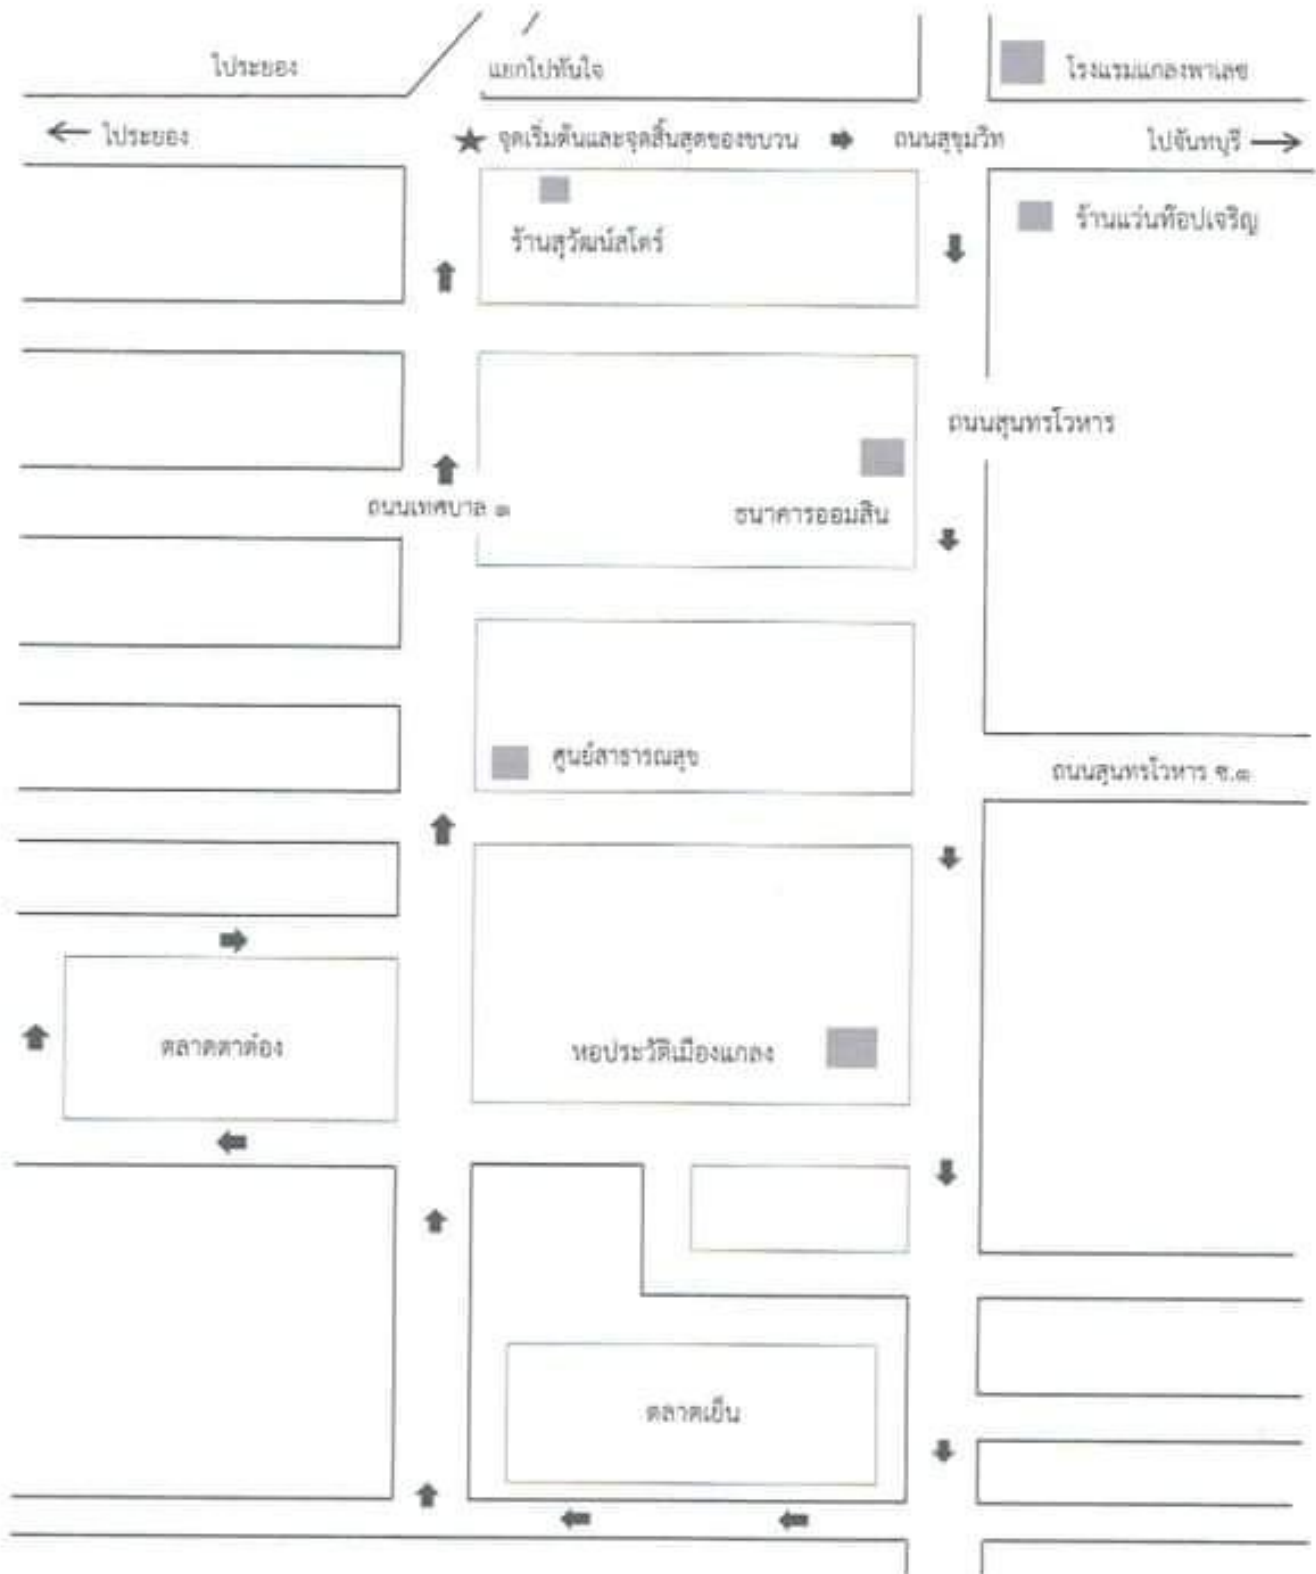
ไประยอง

แยกไปหันใจ

โรงแรมแกลงพาเลซ

ไประยอง

จุดเริ่มต้นและจุดสิ้นสุดของขบวน

ถนนสุขุมวิท

ไปจันทบุรี

ร้านสุวัฒน์สโตร์

ร้านแว่นท็อปเจริญ

ถนนสุนทรโวหาร

ถนนเทศบาล ๓

ธนาคารออมสิน

ศูนย์สาธารณสุข

ถนนสุนทรโวหาร ซ.๓

ตลาดตาต้อง

หอประวัติเมืองแกลง

ตลาดเย็น